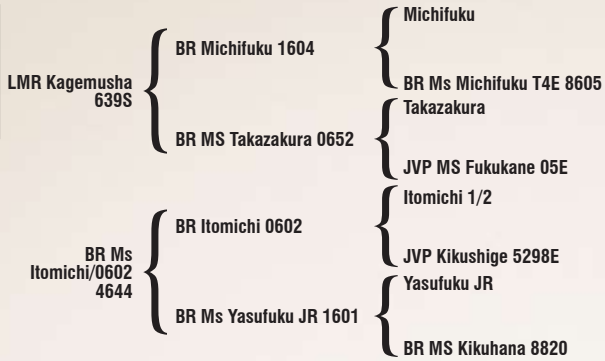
LMR Kagemusha 639S

BR Michifuku 1604

Michifuku

BR Ms Michifuku T4E 8605

BR MS Takazakura 0652

Takazakura

JVP MS Fukukane 05E

BR Ms Itomichi/0602 4644

BR Itomichi 0602

Itomichi 1/2

JVP Kikushige 5298E

BR Ms Yasufuku JR 1601

Yasufuku JR

BR MS Kikuhana 8820